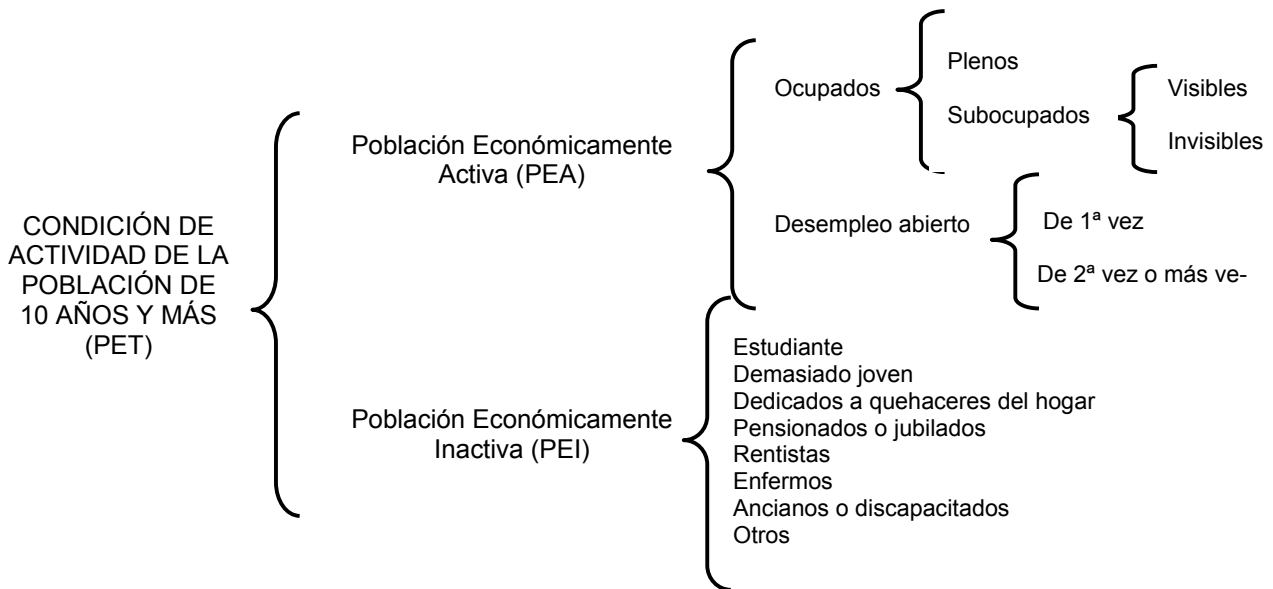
CONDICIÓN DE ACTIVIDAD DE LA POBLACIÓN DE 10 AÑOS Y MÁS (PET)

Población Económicamente Activa (PEA)

Ocupados

Plenos

Subocupados

Visibles

Invisibles

Desempleo abierto

De 1ª vez

De 2ª vez o más ve-

Población Económicamente Inactiva (PEI)

Estudiante
Demasiado joven
Dedicados a quehaceres del hogar
Pensionados o jubilados
Rentistas
Enfermos
Ancianos o discapacitados
Otros